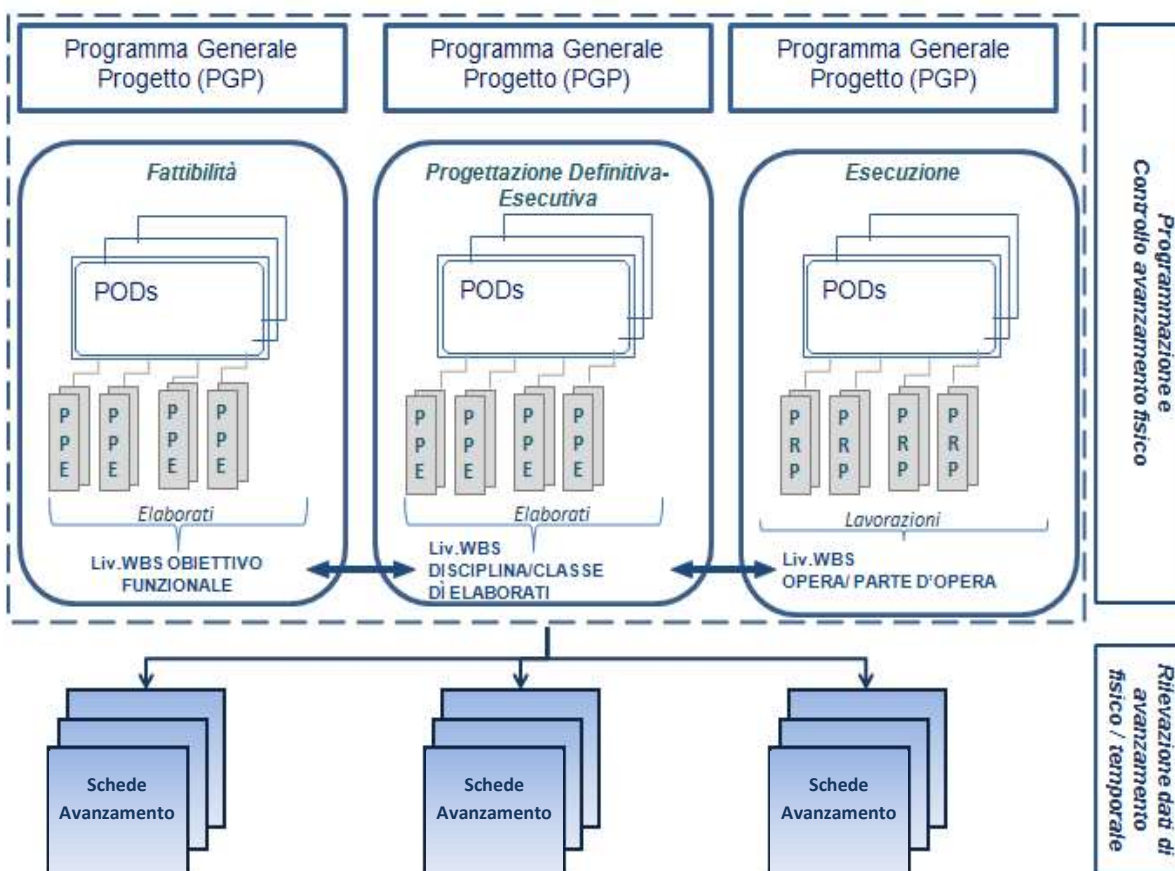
Programma Generale Progetto (PGP)

Programma Generale Progetto (PGP)

Programma Generale Progetto (PGP)

Fattibilità

PODs

P P E
P P E
P P E
P P E

Elaborati

Liv.WBS OBIETTIVO FUNZIONALE

Progettazione Definitiva-Esecutiva

PODs

P P E
P P E
P P E
P P E

Elaborati

Liv.WBS DISCIPLINA/CLASSE DÌ ELABORATI

Esecuzione

PODs

P R P
P R P
P R P
P R P

Lavorazioni

Liv.WBS OPERA/ PARTE D'OPERA

Programmazione e Controllo avanzamento fisico

Schede Avanzamento

Schede Avanzamento

Schede Avanzamento

Rilevazione dati di avanzamento fisico / temporale